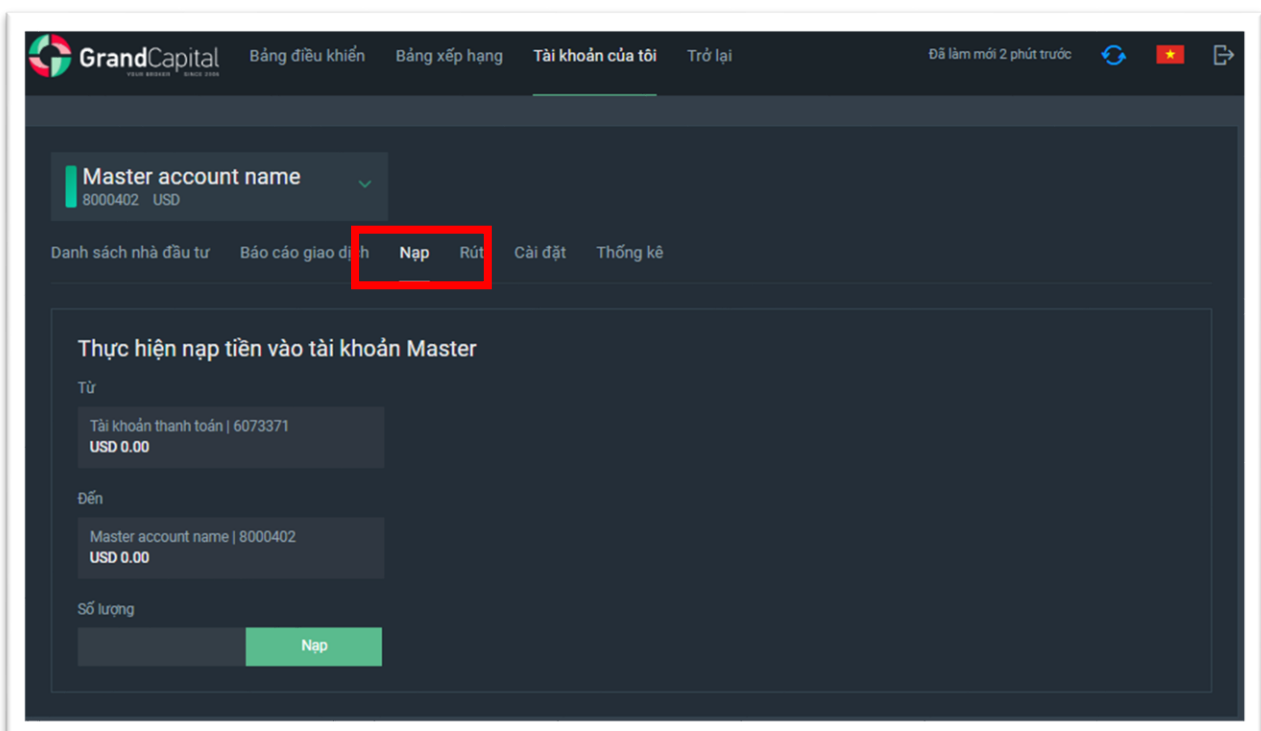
GrandCapital
YOUR BROKER SINCE 2006

Bảng điều khiển Bảng xếp hạng Tài khoản của tôi Trở lại

Đã làm mới 2 phút trước

Master account name
8000402 USD

Danh sách nhà đầu tư Báo cáo giao dịch Nạp Rút Cài đặt Thống kê

Thực hiện nạp tiền vào tài khoản Master

Từ

Tài khoản thanh toán | 6073371
USD 0.00

Đến

Master account name | 8000402
USD 0.00

Số lượng

Nạp